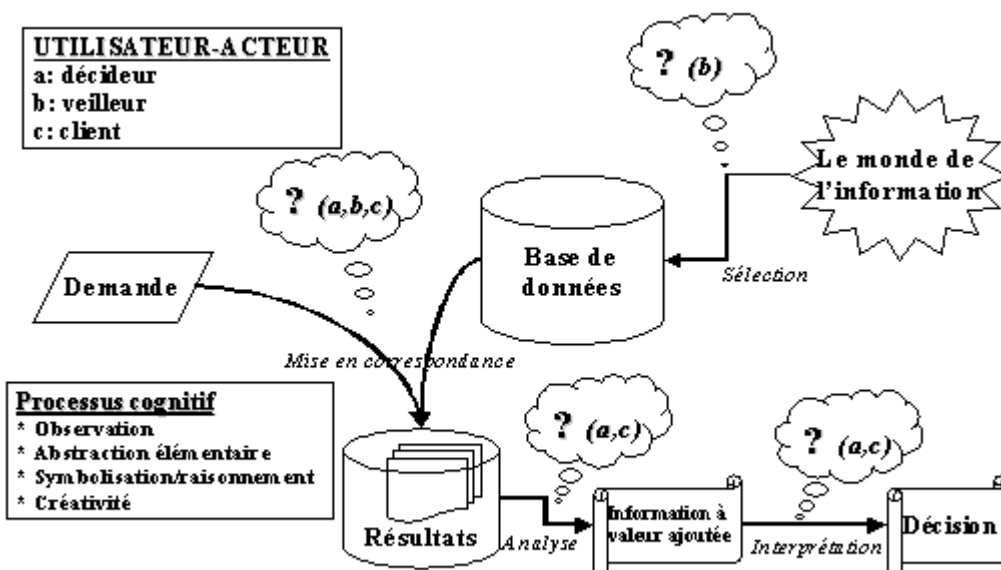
UTILISATEUR-ACTEUR
a: décideur
b: veilleur
c: client

? (b)

Le monde de l'information

? (a,b,c)

Base de données

Sélection

Demande

Mise en correspondance

Processus cognitif
* Observation
* Abstraction élémentaire
* Symbolisation/raisonnement
* Créativité

? (a,c)

? (a,c)

Résultats

Analyse

Information à valeur ajoutée

Interprétation

Décision